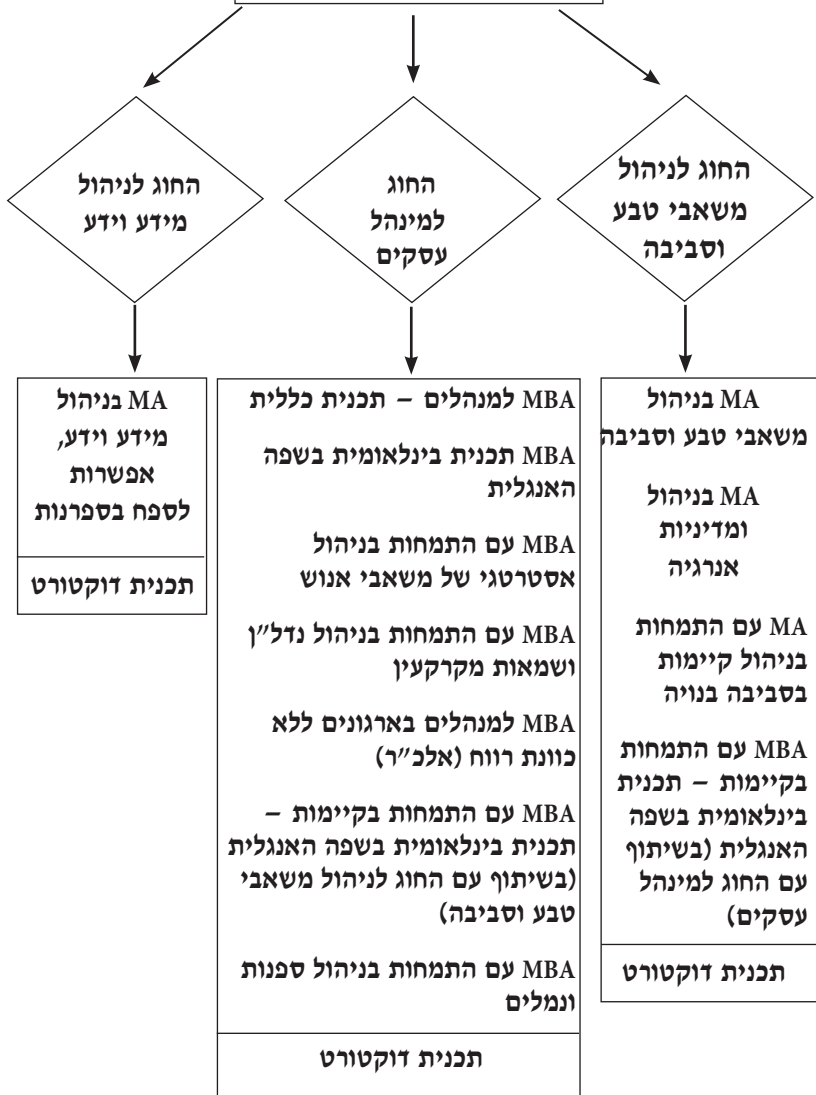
החוג לניהול משאבי טבע וסביבה

החוג למינהל עסקים

החוג לניהול מידע וידע

MA בניהול משאבי טבע וסביבה

MA בניהול ומדיניות אנרגיה

MA עם התמחות בניהול קיימות בסביבה בנויה

MBA עם התמחות בקיימות – תכנית בינלאומית בשפה האנגלית (בשיתוף עם החוג למינהל עסקים)

תכנית דוקטורט

MBA למנהלים – תכנית כללית

MBA תכנית בינלאומית בשפה האנגלית

MBA עם התמחות בניהול אסטרטגי של משאבי אנוש

MBA עם התמחות בניהול נדל"ן ושמאות מקרקעין

MBA למנהלים בארגונים ללא כוונת רווח (אלכ"ר)

MBA עם התמחות בקיימות – תכנית בינלאומית בשפה האנגלית (בשיתוף עם החוג לניהול משאבי טבע וסביבה)

MBA עם התמחות בניהול ספנות ונמלים

תכנית דוקטורט

MA בניהול מידע וידע, אפשרות לספח בספרנות

תכנית דוקטורט